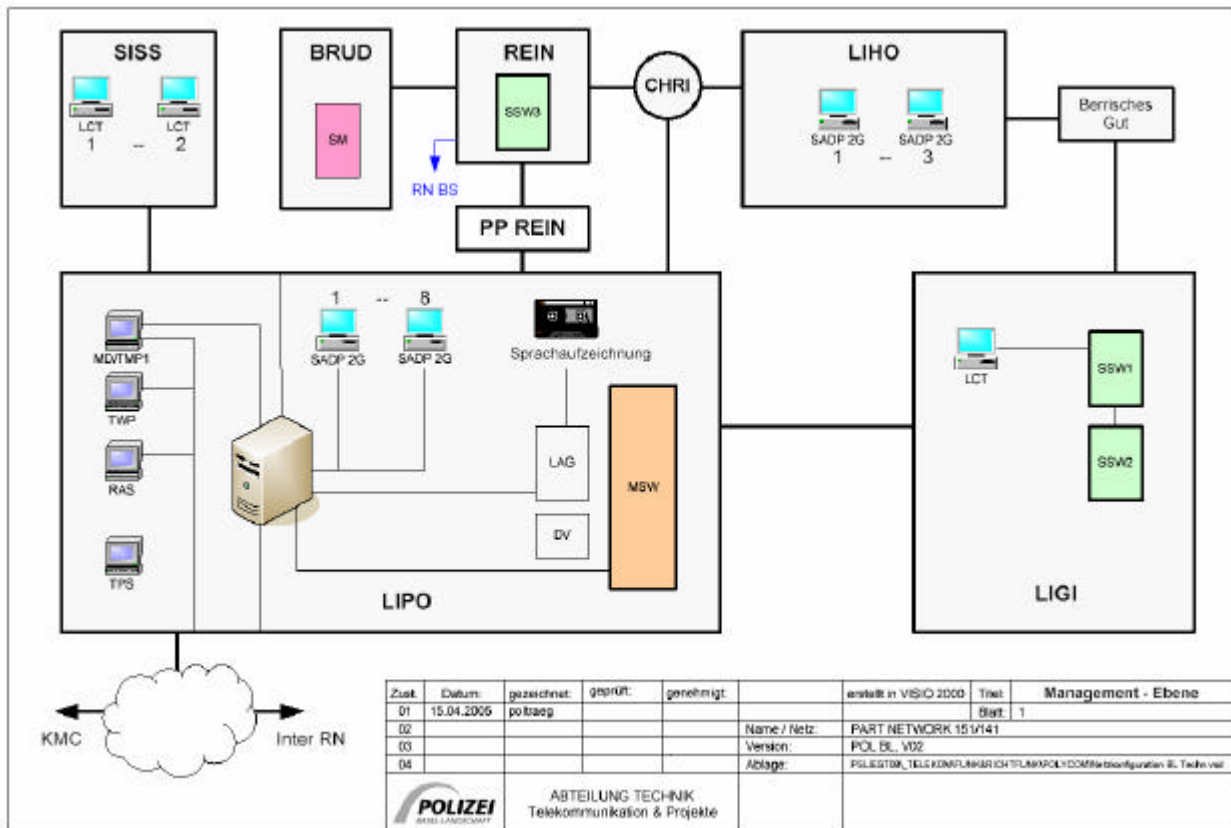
SISS

LCT 1 -- LCT 2

BRUD

SM

REIN

SSW3

RN BS

PP REIN

CHRI

LIHO

SADP 2G 1 -- SADP 2G 3

Berrisches Gut

1 -- 8

SADP 2G SADP 2G

Sprachaufzeichnung

MD/TWP1

TWP

RAS

TPS

LAG

DV

MSW

LIPO

LCT

SSW1

SSW2

LIGI

KMC

Inter RN

| Zust. | Datum: | gezeichnet: | geprüft: | genehmigt: | | erstellt in VISIO 2000 | Titel: | Management - Ebene |
|---|---|---|---|---|---|---|---|---|
| 01 | 15.04.2005 | poltraeg | | | | | Blatt: | 1 |
| 02 | | | | | Name / Netz: | PART NETWORK 151/141 | | |
| 03 | | | | | Version: | POL BL, V02 | | |
| 04 | | | | | Ablage: | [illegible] | | |

POLIZEI BASEL-LANDSCHAFT

ABTEILUNG TECHNIK
Telekommunikation & Projekte